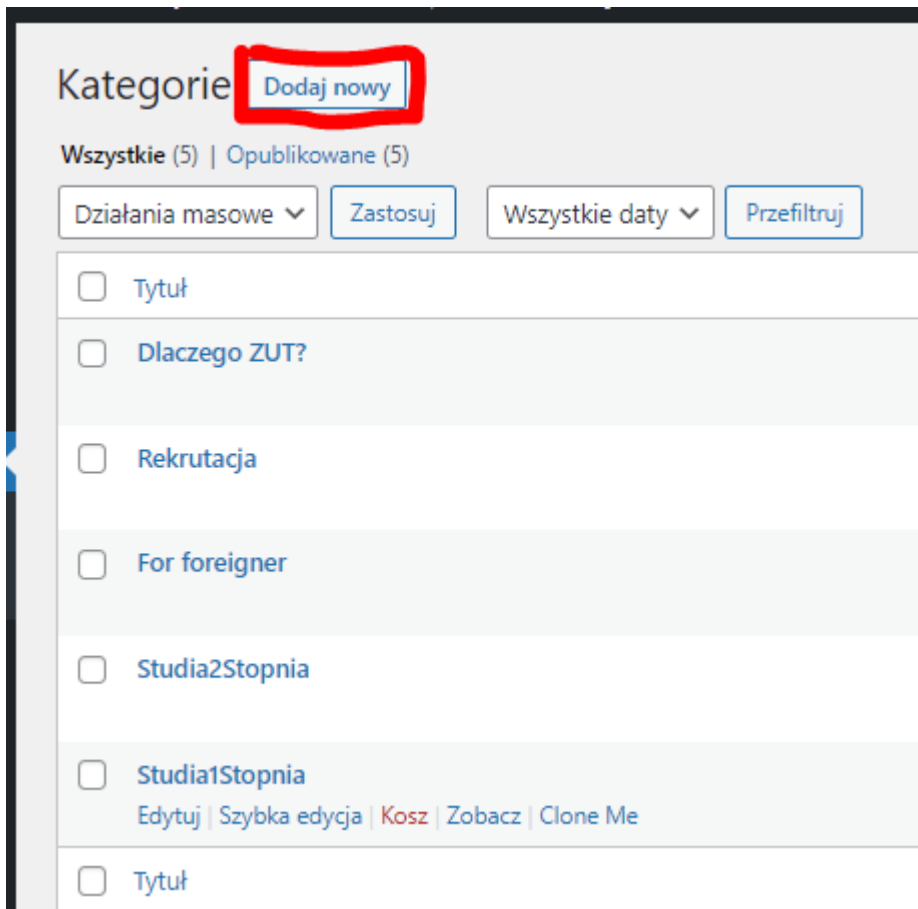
Kategorie Dodaj nowy

Wszystkie (5) | Opublikowane (5)

Działania masowe Zastosuj Wszystkie daty Przefiltruj

Tytuł

Dlaczego ZUT?

Rekrutacja

For foreigner

Studia2Stopnia

Studia1Stopnia

Edytuj | Szybka edycja | Kosz | Zobacz | Clone Me

Tytuł